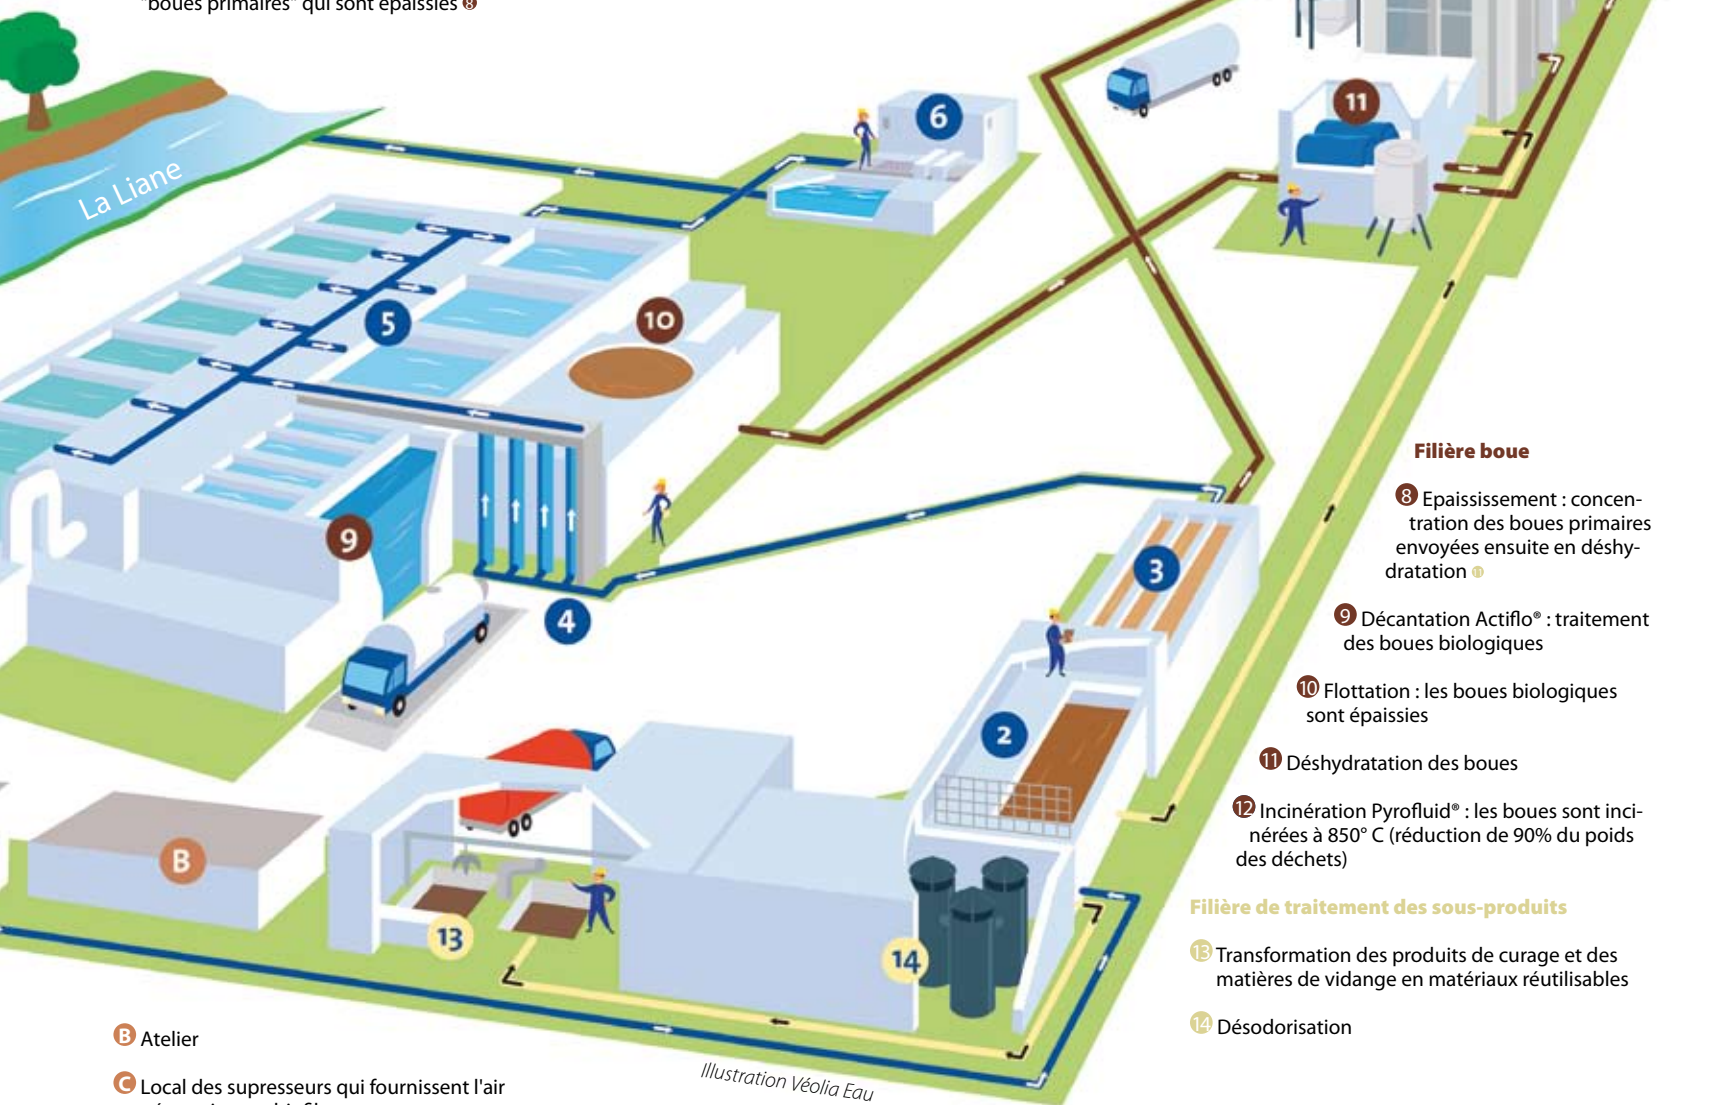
boues primaires" qui sont épaissies 8

La Liane

6

11

5

10

9

4

3

2

B

13

14

Filière boue

8 Epaississement : concentration des boues primaires envoyées ensuite en déshydratation 11

9 Décantation Actiflo® : traitement des boues biologiques

10 Flottation : les boues biologiques sont épaissies

11 Déshydratation des boues

12 Incinération Pyrofluid® : les boues sont incinérées à 850° C (réduction de 90% du poids des déchets)

Filière de traitement des sous-produits

13 Transformation des produits de curage et des matières de vidange en matériaux réutilisables

14 Désodorisation

B Atelier

C Local des supresseurs qui fournissent l'air

Illustration Véolia Eau